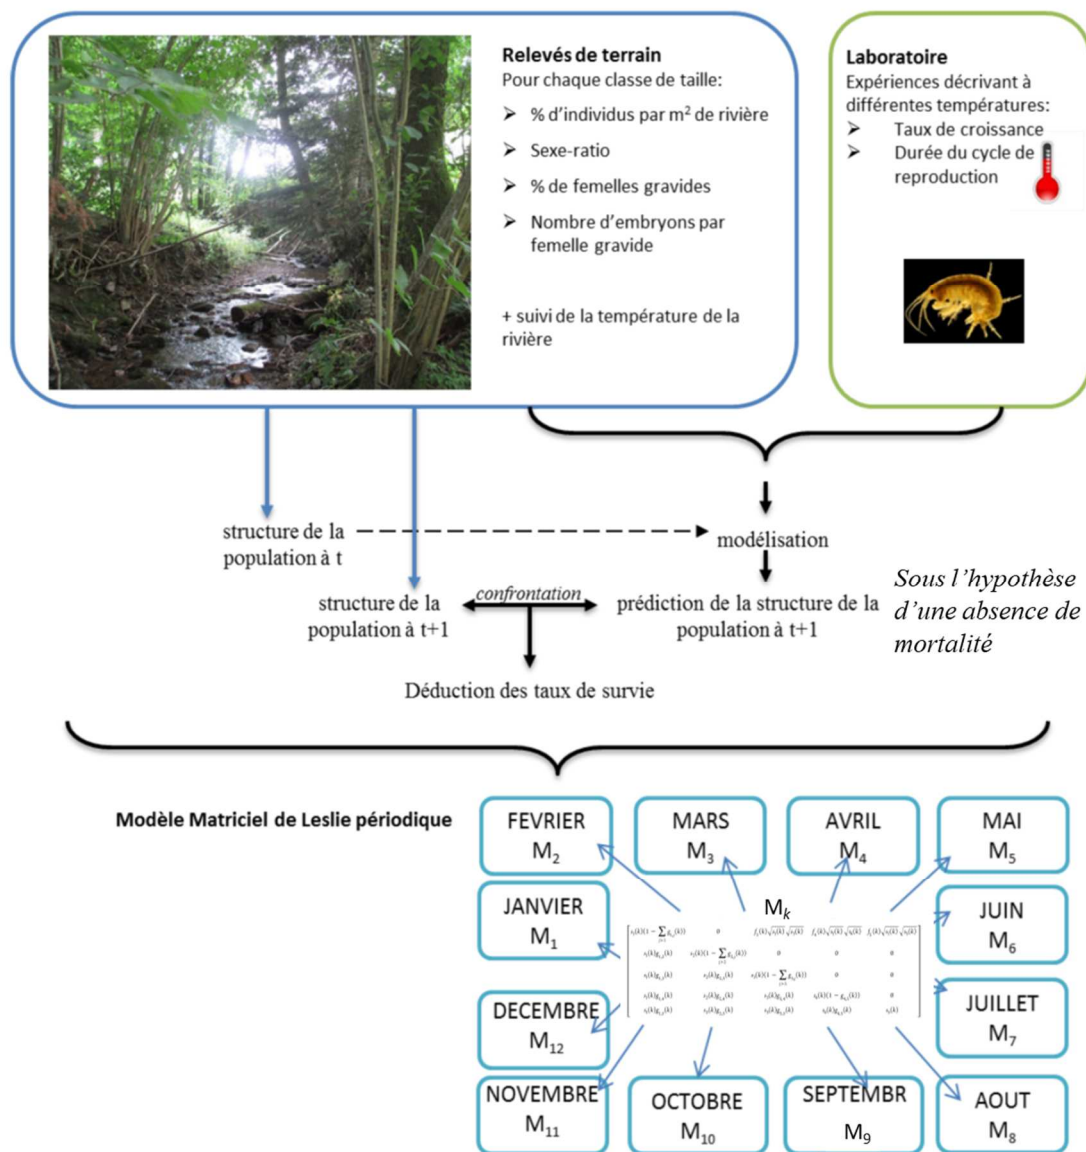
Relevés de terrain
Pour chaque classe de taille:

➢ % d'individus par m$^2$ de rivière
➢ Sexe-ratio
➢ % de femelles gravides
➢ Nombre d'embryons par femelle gravide

+ suivi de la température de la rivière

Laboratoire
Expériences décrivant à différentes températures:
➢ Taux de croissance
➢ Durée du cycle de reproduction

structure de la population à t

modélisation

structure de la population à t+1

confrontation

prédiction de la structure de la population à t+1

Sous l'hypothèse d'une absence de mortalité

Déduction des taux de survie

Modèle Matriciel de Leslie périodique

FEVRIER
M$_2$

MARS
M$_3$

AVRIL
M$_4$

MAI
M$_5$

JANVIER
M$_1$

M$_k$

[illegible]

JUIN
M$_6$

DECEMBRE
M$_{12}$

JUILLET
M$_7$

NOVEMBRE
M$_{11}$

OCTOBRE
M$_{10}$

SEPTEMBR
M$_9$

AOUT
M$_8$